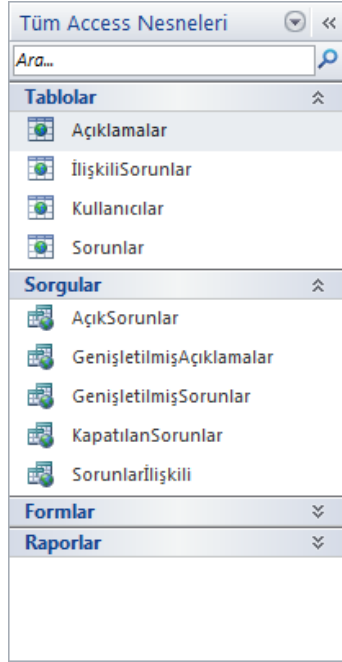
Tüm Access Nesneleri

Ara...

Tablolar

Açıklamalar

İlişkiliSorunlar

Kullanıcılar

Sorunlar

Sorgular

AçıkSorunlar

GenişletilmişAçıklamalar

GenişletilmişSorunlar

KapatılanSorunlar

Sorunlarİlişkili

Formlar

Raporlar